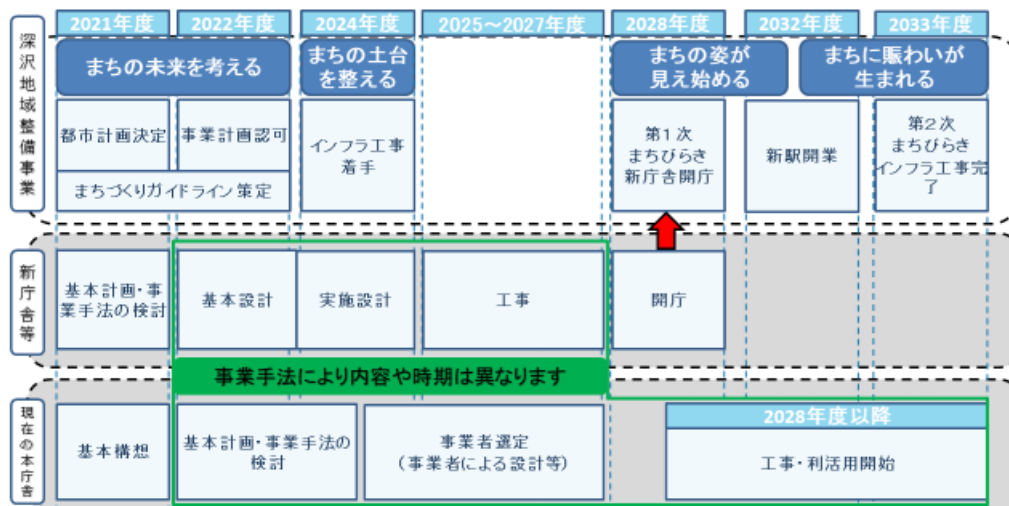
2021年度
2022年度
2024年度
2025～2027年度
2028年度
2032年度
2033年度

深沢地域整備事業

まちの未来を考える
まちの土台を整える
まちの姿が見え始める
まちに賑わいが生まれる

都市計画決定
事業計画認可
インフラ工事着手
第1次まちびらき新庁舎開庁
新駅開業
第2次まちびらきインフラ工事完了
まちづくりガイドライン策定

新庁舎等

基本計画・事業手法の検討
基本設計
実施設計
工事
開庁

事業手法により内容や時期は異なります

現在の本庁舎

基本構想
基本計画・事業手法の検討
事業者選定
（事業者による設計等）
2028年度以降
工事・利活用開始